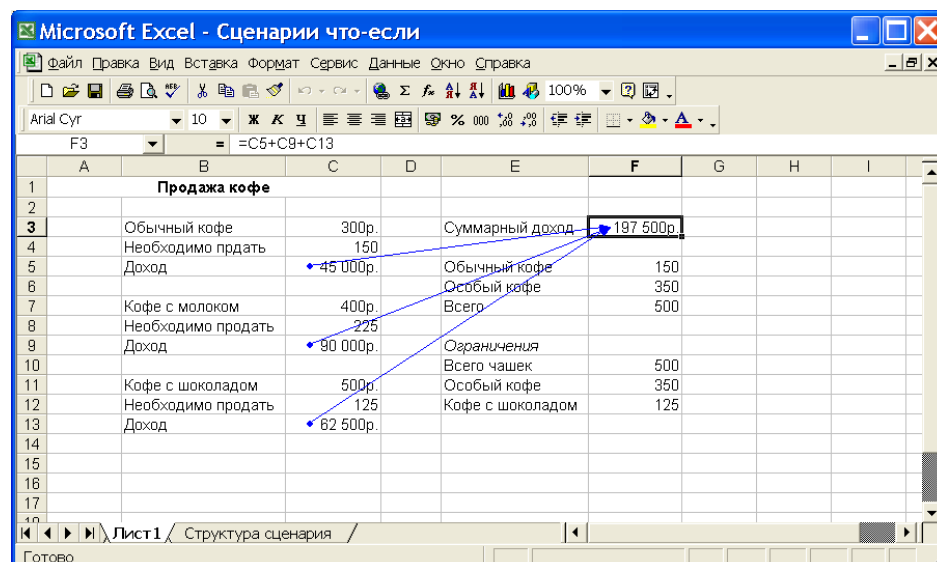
Microsoft Excel - Сценарии что-если

Файл Правка Вид Вставка Формат Сервис Данные Окно Справка

100%

Arial Cyr 10 Ж К Ч % 000

F3 = =C5+C9+C13

| | A | B | C | D | E | F | G | H | I |
|---|---|---|---|---|---|---|---|---|---|
| 1 | | Продажа кофе | | | | | | | |
| 2 | | | | | | | | | |
| 3 | | Обычный кофе | 300р. | | Суммарный доход | 197 500р. | | | |
| 4 | | Необходимо прдать | 150 | | | | | | |
| 5 | | Доход | 45 000р. | | Обычный кофе | 150 | | | |
| 6 | | | | | Особый кофе | 350 | | | |
| 7 | | Кофе с молоком | 400р. | | Всего | 500 | | | |
| 8 | | Необходимо продать | 225 | | | | | | |
| 9 | | Доход | 90 000р. | | Ограничения | | | | |
| 10 | | | | | Всего чашек | 500 | | | |
| 11 | | Кофе с шоколадом | 500р. | | Особый кофе | 350 | | | |
| 12 | | Необходимо продать | 125 | | Кофе с шоколадом | 125 | | | |
| 13 | | Доход | 62 500р. | | | | | | |
| 14 | | | | | | | | | |
| 15 | | | | | | | | | |
| 16 | | | | | | | | | |
| 17 | | | | | | | | | |

Лист1 / Структура сценария /

Готово